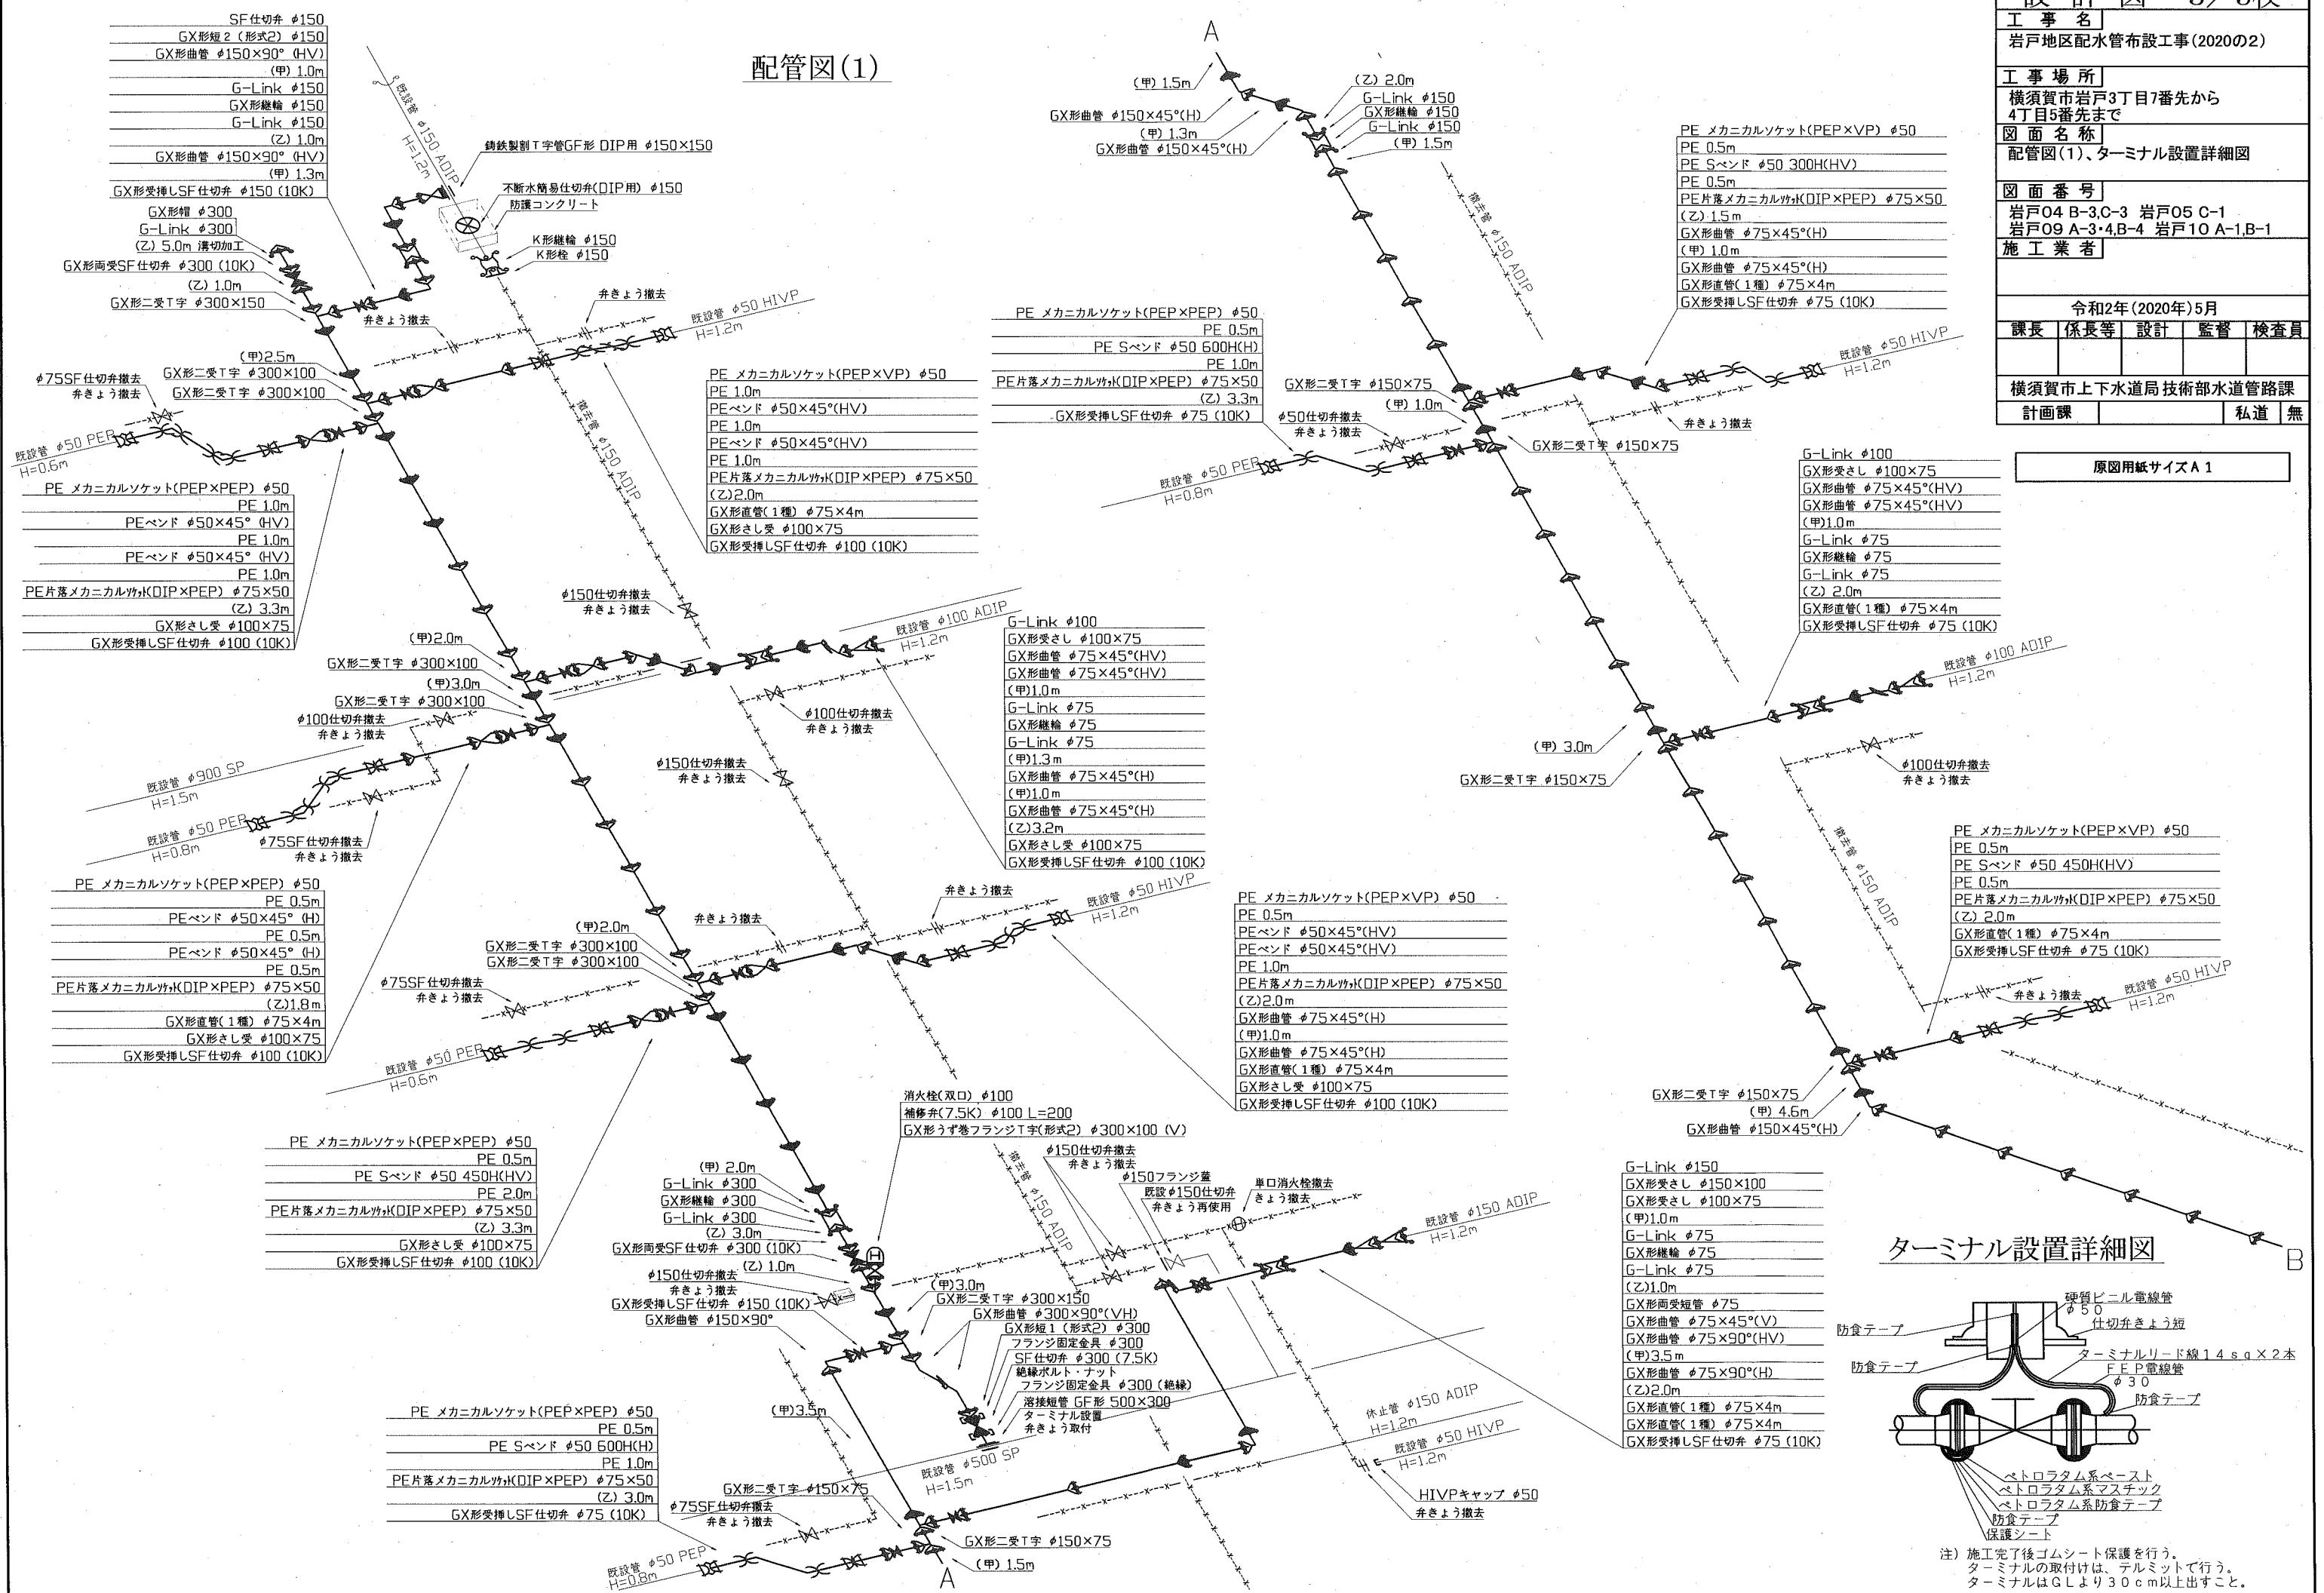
設 計 図 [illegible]

| 工事名 | |
|---|---|
| 岩戸地区配水管布設工事(2020の2) | |
| 工事場所 | |
| 横須賀市岩戸3丁目7番先から 4丁目5番先まで | |
| 図面名称 | |
| 配管図(1)、ターミナル設置詳細図 | |
| 図面番号 | |
| 岩戸04 B-3,C-3 岩戸05 C-1 岩戸09 A-3・4,B-4 岩戸10 A-1,B-1 | |
| 施工業者 | |

令和2年(2020年)5月

| 課長 | 係長等 | 設計 | 監督 | 検査員 |
|---|---|---|---|---|
| | | | | |

横須賀市上下水道局技術部水道管路課
計画課 私道 無

原図用紙サイズA1

配管図(1)

SF仕切弁 $\phi$150
GX形短2(形式2) $\phi$150
GX形曲管 $\phi$150×90°(HV)
(甲)1.0m
G-Link $\phi$150
GX形継輪 $\phi$150
G-Link $\phi$150
(乙)1.0m
GX形曲管 $\phi$150×90°(HV)
(甲)1.3m
GX形受挿しSF仕切弁 $\phi$150(10K)

既設管 $\phi$150 ADIP H=1.2m
鋳鉄製割T字管GF形 DIP用 $\phi$150×150
不断水簡易仕切弁(DIP用) $\phi$150
防護コンクリート
K形継輪 $\phi$150
K形栓 $\phi$150

GX形帽 $\phi$300
G-Link $\phi$300
(乙)5.0m 溝切加工
GX形両受SF仕切弁 $\phi$300(10K)
(乙)1.0m
GX形二受T字 $\phi$300×150
弁きょう撤去
弁きょう撤去
既設管 $\phi$50 HIVP H=1.2m

(甲)2.5m
GX形二受T字 $\phi$300×100
GX形二受T字 $\phi$300×100
$\phi$75SF仕切弁撤去
弁きょう撤去
既設管 $\phi$50 PEP H=0.6m

PE メカニカルソケット(PEP×VP) $\phi$50
PE 1.0m
PEベンド $\phi$50×45°(HV)
PE 1.0m
PEベンド $\phi$50×45°(HV)
PE 1.0m
PE片落メカニカルソケット(DIP×PEP) $\phi$75×50
(乙)2.0m
GX形直管(1種) $\phi$75×4m
GX形さし受 $\phi$100×75
GX形受挿しSF仕切弁 $\phi$100(10K)

撤去管 $\phi$150 ADIP

PE メカニカルソケット(PEP×PEP) $\phi$50
PE 1.0m
PEベンド $\phi$50×45°(HV)
PE 1.0m
PEベンド $\phi$50×45°(HV)
PE 1.0m
PE片落メカニカルソケット(DIP×PEP) $\phi$75×50
(乙)3.3m
GX形さし受 $\phi$100×75
GX形受挿しSF仕切弁 $\phi$100(10K)

$\phi$150仕切弁撤去
弁きょう撤去
既設管 $\phi$100 ADIP H=1.2m
(甲)2.0m
GX形二受T字 $\phi$300×100
(甲)3.0m
GX形二受T字 $\phi$300×100
$\phi$100仕切弁撤去
弁きょう撤去
$\phi$100仕切弁撤去
弁きょう撤去
既設管 $\phi$900 SP H=1.5m
既設管 $\phi$50 PEP H=0.8m
$\phi$75SF仕切弁撤去
弁きょう撤去
$\phi$150仕切弁撤去
弁きょう撤去

G-Link $\phi$100
GX形受さし $\phi$100×75
GX形曲管 $\phi$75×45°(HV)
GX形曲管 $\phi$75×45°(HV)
(甲)1.0m
G-Link $\phi$75
GX形継輪 $\phi$75
G-Link $\phi$75
(甲)1.3m
GX形曲管 $\phi$75×45°(H)
(甲)1.0m
GX形曲管 $\phi$75×45°(H)
(乙)3.2m
GX形さし受 $\phi$100×75
GX形受挿しSF仕切弁 $\phi$100(10K)

弁きょう撤去
既設管 $\phi$50 HIVP H=1.2m
弁きょう撤去

PE メカニカルソケット(PEP×PEP) $\phi$50
PE 0.5m
PEベンド $\phi$50×45°(H)
PE 0.5m
PEベンド $\phi$50×45°(H)
PE 0.5m
PE片落メカニカルソケット(DIP×PEP) $\phi$75×50
(乙)1.8m
GX形直管(1種) $\phi$75×4m
GX形さし受 $\phi$100×75
GX形受挿しSF仕切弁 $\phi$100(10K)

(甲)2.0m
GX形二受T字 $\phi$300×100
GX形二受T字 $\phi$300×100
$\phi$75SF仕切弁撤去
弁きょう撤去
既設管 $\phi$50 PEP H=0.6m

PE メカニカルソケット(PEP×VP) $\phi$50
PE 0.5m
PEベンド $\phi$50×45°(HV)
PEベンド $\phi$50×45°(HV)
PE 1.0m
PE片落メカニカルソケット(DIP×PEP) $\phi$75×50
(乙)2.0m
GX形曲管 $\phi$75×45°(H)
(甲)1.0m
GX形曲管 $\phi$75×45°(H)
GX形直管(1種) $\phi$75×4m
GX形さし受 $\phi$100×75
GX形受挿しSF仕切弁 $\phi$100(10K)

消火栓(双口) $\phi$100
補修弁(7.5K) $\phi$100 L=200
GX形うず巻フランジT字(形式2) $\phi$300×100(V)

PE メカニカルソケット(PEP×PEP) $\phi$50
PE 0.5m
PE Sベンド $\phi$50 450H(HV)
PE 2.0m
PE片落メカニカルソケット(DIP×PEP) $\phi$75×50
(乙)3.3m
GX形さし受 $\phi$100×75
GX形受挿しSF仕切弁 $\phi$100(10K)

(甲)2.0m
G-Link $\phi$300
GX形継輪 $\phi$300
G-Link $\phi$300
(乙)3.0m
GX形両受SF仕切弁 $\phi$300(10K)
(乙)1.0m
$\phi$150仕切弁撤去
弁きょう撤去
GX形受挿しSF仕切弁 $\phi$150(10K)
GX形曲管 $\phi$150×90°

撤去管 $\phi$150 ADIP
$\phi$150仕切弁撤去
弁きょう撤去
$\phi$150フランジ蓋
既設 $\phi$150仕切弁
弁きょう再使用
単口消火栓撤去
きょう撤去
既設管 $\phi$150 ADIP H=1.2m

(甲)3.0m
GX形二受T字 $\phi$300×150
GX形曲管 $\phi$300×90°(VH)
GX形短1(形式2) $\phi$300
フランジ固定金具 $\phi$300
SF仕切弁 $\phi$300(7.5K)
絶縁ボルト・ナット
フランジ固定金具 $\phi$300(絶縁)
溶接短管 GF形 500×300
ターミナル設置
弁きょう取付

PE メカニカルソケット(PEP×PEP) $\phi$50
PE 0.5m
PE Sベンド $\phi$50 600H(H)
PE 1.0m
PE片落メカニカルソケット(DIP×PEP) $\phi$75×50
(乙)3.0m
GX形受挿しSF仕切弁 $\phi$75(10K)

(甲)3.5m
既設管 $\phi$500 SP H=1.5m
休止管 $\phi$150 ADIP H=1.2m
既設管 $\phi$50 HIVP H=1.2m
HIVPキャップ $\phi$50
弁きょう撤去
GX形二受T字 $\phi$150×75
$\phi$75SF仕切弁撤去
弁きょう撤去
GX形二受T字 $\phi$150×75
(甲)1.5m
既設管 $\phi$50 PEP H=0.8m
A

A
(甲)1.5m
GX形曲管 $\phi$150×45°(H)
(甲)1.3m
GX形曲管 $\phi$150×45°(H)
(乙)2.0m
G-Link $\phi$150
GX形継輪 $\phi$150
G-Link $\phi$150
(甲)1.5m
撤去管 $\phi$150 ADIP

PE メカニカルソケット(PEP×VP) $\phi$50
PE 0.5m
PE Sベンド $\phi$50 300H(HV)
PE 0.5m
PE片落メカニカルソケット(DIP×PEP) $\phi$75×50
(乙)1.5m
GX形曲管 $\phi$75×45°(H)
(甲)1.0m
GX形曲管 $\phi$75×45°(H)
GX形直管(1種) $\phi$75×4m
GX形受挿しSF仕切弁 $\phi$75(10K)

PE メカニカルソケット(PEP×PEP) $\phi$50
PE 0.5m
PE Sベンド $\phi$50 600H(H)
PE 1.0m
PE片落メカニカルソケット(DIP×PEP) $\phi$75×50
(乙)3.3m
GX形受挿しSF仕切弁 $\phi$75(10K)

GX形二受T字 $\phi$150×75
(甲)1.0m
$\phi$50仕切弁撤去
弁きょう撤去
既設管 $\phi$50 PEP H=0.8m
GX形二受T字 $\phi$150×75
既設管 $\phi$50 HIVP H=1.2m
弁きょう撤去

G-Link $\phi$100
GX形受さし $\phi$100×75
GX形曲管 $\phi$75×45°(HV)
GX形曲管 $\phi$75×45°(HV)
(甲)1.0m
G-Link $\phi$75
GX形継輪 $\phi$75
G-Link $\phi$75
(乙)2.0m
GX形直管(1種) $\phi$75×4m
GX形受挿しSF仕切弁 $\phi$75(10K)

既設管 $\phi$100 ADIP H=1.2m
(甲)3.0m
GX形二受T字 $\phi$150×75
$\phi$100仕切弁撤去
弁きょう撤去
撤去管 $\phi$150 ADIP

PE メカニカルソケット(PEP×VP) $\phi$50
PE 0.5m
PE Sベンド $\phi$50 450H(HV)
PE 0.5m
PE片落メカニカルソケット(DIP×PEP) $\phi$75×50
(乙)2.0m
GX形直管(1種) $\phi$75×4m
GX形受挿しSF仕切弁 $\phi$75(10K)

弁きょう撤去
既設管 $\phi$50 HIVP H=1.2m
GX形二受T字 $\phi$150×75
(甲)4.6m
GX形曲管 $\phi$150×45°(H)

G-Link $\phi$150
GX形受さし $\phi$150×100
GX形受さし $\phi$100×75
(甲)1.0m
G-Link $\phi$75
GX形継輪 $\phi$75
G-Link $\phi$75
(乙)1.0m
GX形両受短管 $\phi$75
GX形曲管 $\phi$75×45°(V)
GX形曲管 $\phi$75×90°(HV)
(甲)3.5m
GX形曲管 $\phi$75×90°(H)
(乙)2.0m
GX形直管(1種) $\phi$75×4m
GX形直管(1種) $\phi$75×4m
GX形受挿しSF仕切弁 $\phi$75(10K)
B

ターミナル設置詳細図

硬質ビニル電線管 $\phi$50
仕切弁きょう短
防食テープ
防食テープ
ターミナルリード線14sq×2本
FEP電線管 $\phi$30
防食テープ
ペトロラタム系ペースト
ペトロラタム系マスチック
ペトロラタム系防食テープ
防食テープ
保護シート

注)施工完了後ゴムシート保護を行う。
ターミナルの取付けは、テルミットで行う。
ターミナルはGLより30cm以上出すこと。